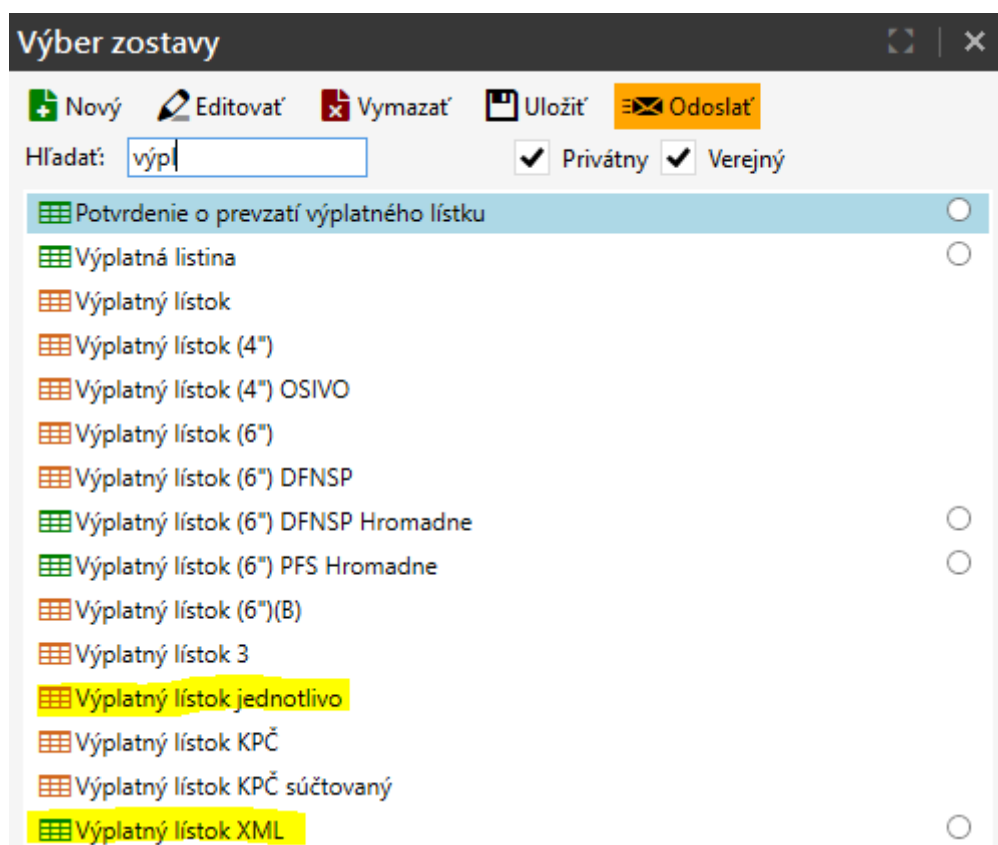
Výber zostavy

Nový Editovať Vymazať Uložiť Odoslať

Hľadať: výpl

Privátny Verejný

Potvrdenie o prevzatí výplatného lístku
Výplatná listina
Výplatný lístok
Výplatný lístok (4")
Výplatný lístok (4") OSIVO
Výplatný lístok (6")
Výplatný lístok (6") DFNSP
Výplatný lístok (6") DFNSP Hromadne
Výplatný lístok (6") PFS Hromadne
Výplatný lístok (6")(B)
Výplatný lístok 3
Výplatný lístok jednotlivo
Výplatný lístok KPČ
Výplatný lístok KPČ súčtovaný
Výplatný lístok XML